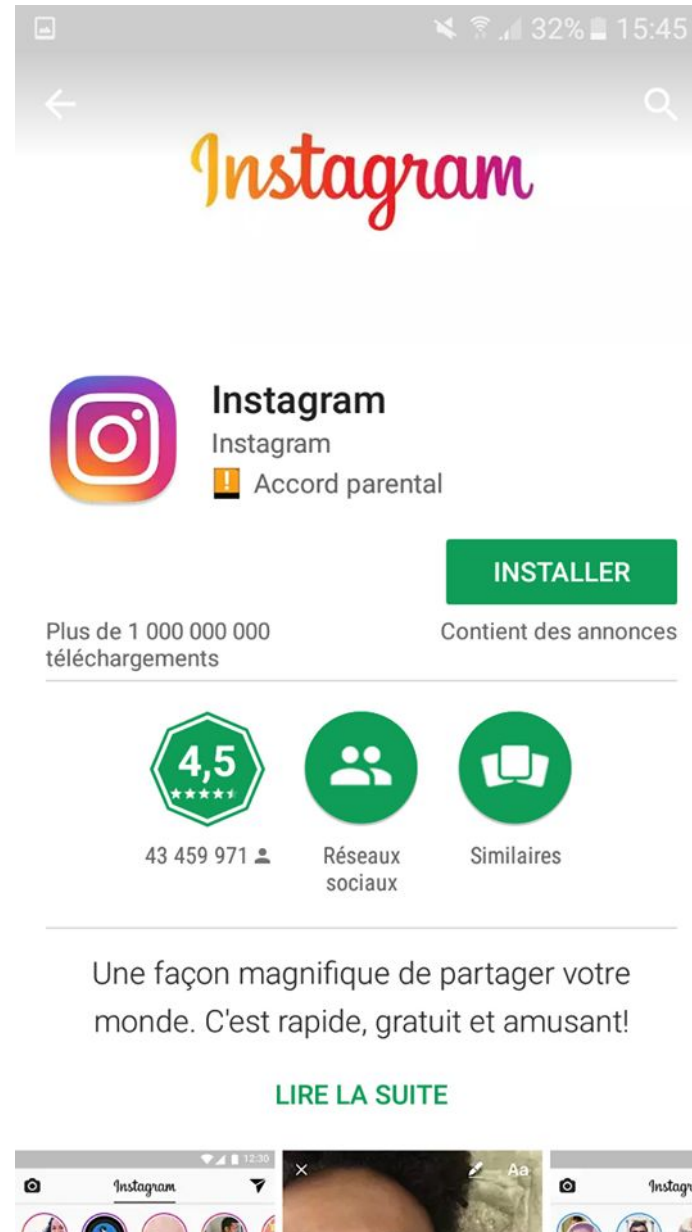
32% 15:45

Instagram

Instagram
Instagram
Accord parental

INSTALLER

Plus de 1 000 000 000 téléchargements

Contient des annonces

4,5

43 459 971

Réseaux sociaux

Similaires

Une façon magnifique de partager votre monde. C'est rapide, gratuit et amusant!

LIRE LA SUITE

12:30
Instagram

Aa

Instagr